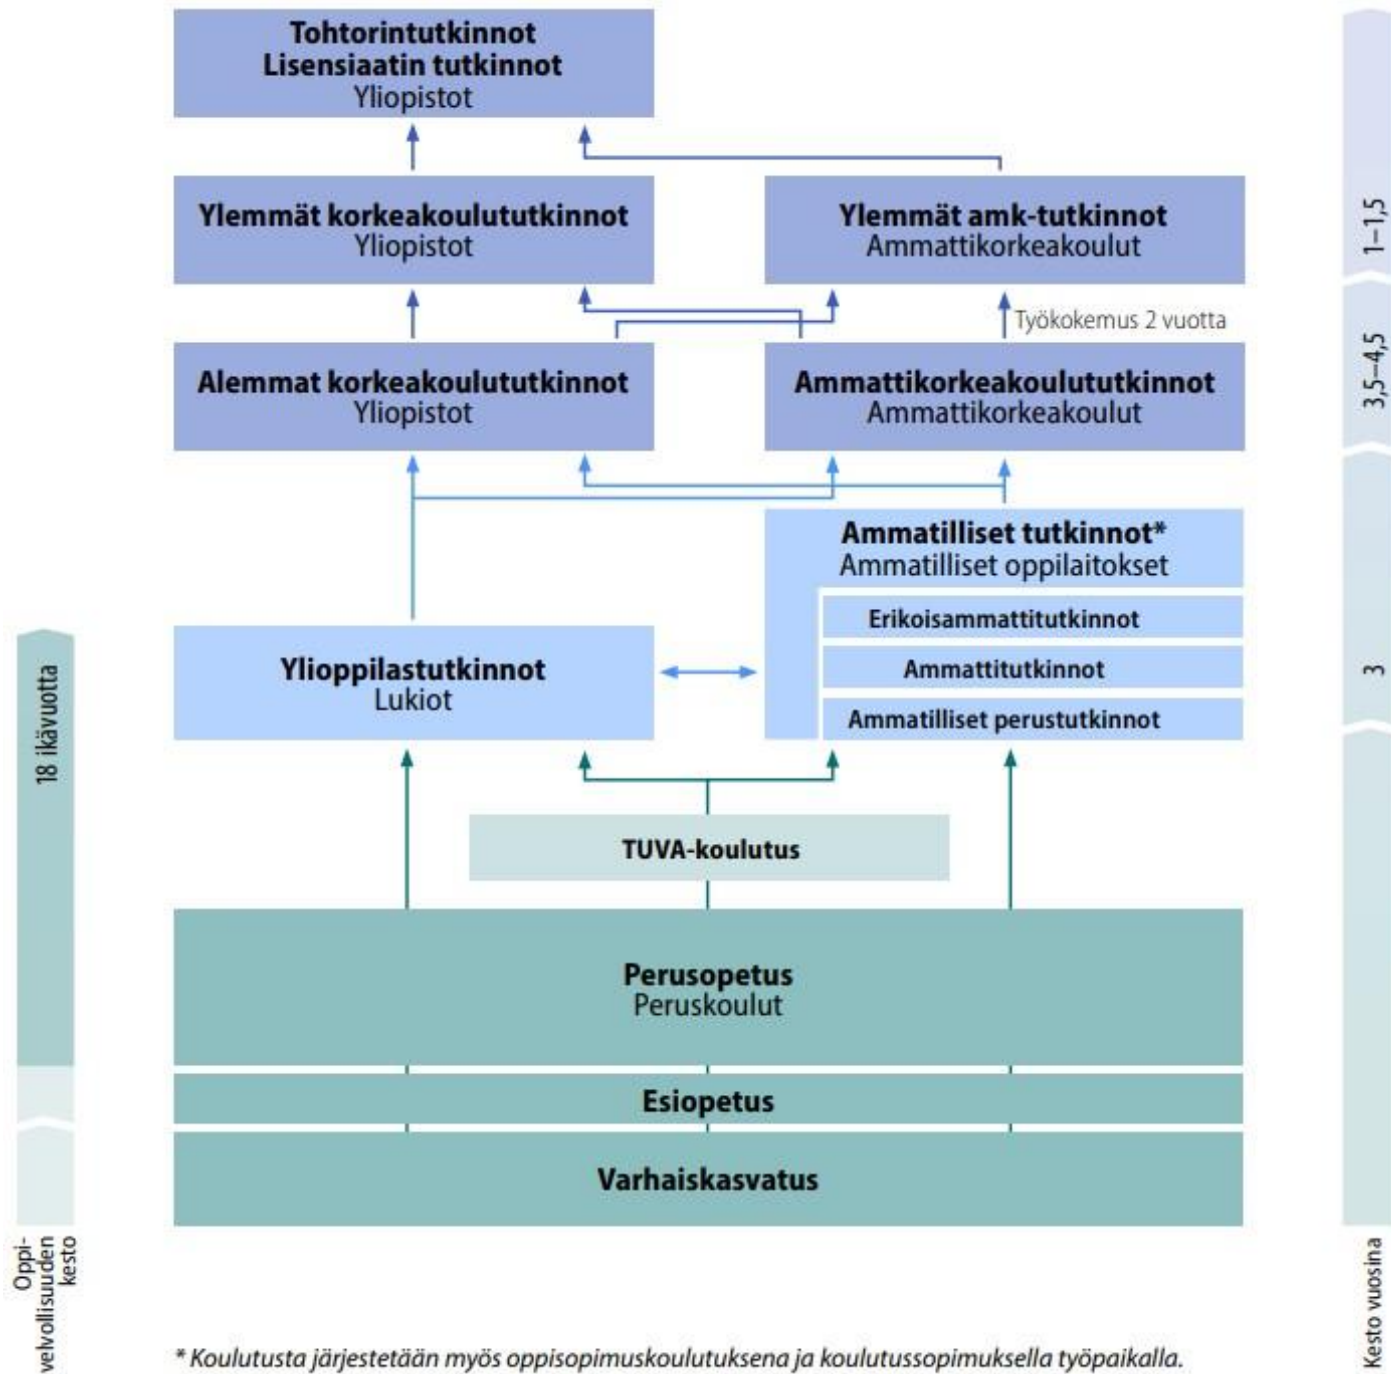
Tohtorintutkinnot
Lisensiaatin tutkinnot
Yliopistot

Ylemmät korkeakoulututkinnot
Yliopistot

Ylemmät amk-tutkinnot
Ammattikorkeakoulut

Työkokemus 2 vuotta

Alemmat korkeakoulututkinnot
Yliopistot

Ammattikorkeakoulututkinnot
Ammattikorkeakoulut

Ammatilliset tutkinnot*
Ammatilliset oppilaitokset

Erikoisammattitutkinnot

Ammattitutkinnot

Ammatilliset perustutkinnot

Ylioppilastutkinnot
Lukiot

TUVA-koulutus

Perusopetus
Peruskoulut

Esiopetus

Varhaiskasvatus

18 ikävuotta

Oppivelvollisuuden kesto

1–1,5

3,5–4,5

3

Kesto vuosina

* Koulutusta järjestetään myös oppisopimuskoulutuksena ja koulutussopimuksella työpaikalla.